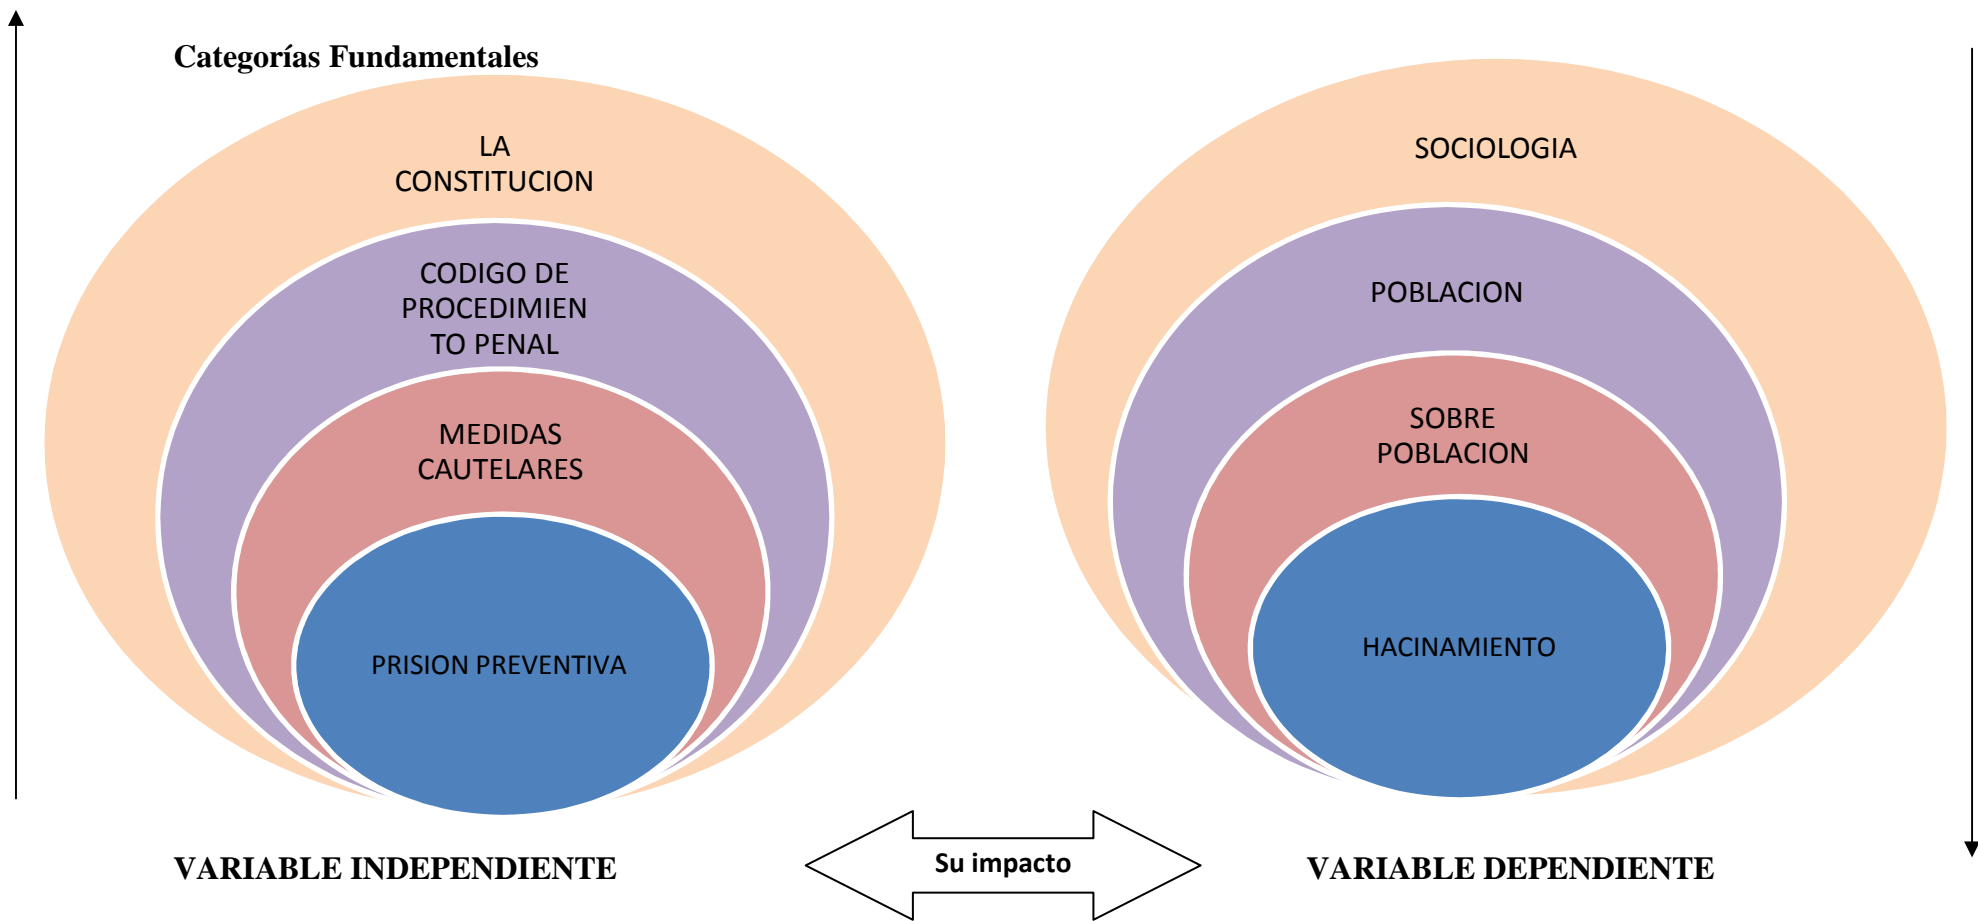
Categorías Fundamentales

LA CONSTITUCION

CODIGO DE PROCEDIMIENTO PENAL

MEDIDAS CAUTELARES

PRISION PREVENTIVA

SOCIOLOGIA

POBLACION

SOBRE POBLACION

HACINAMIENTO

VARIABLE INDEPENDIENTE

Su impacto

VARIABLE DEPENDIENTE